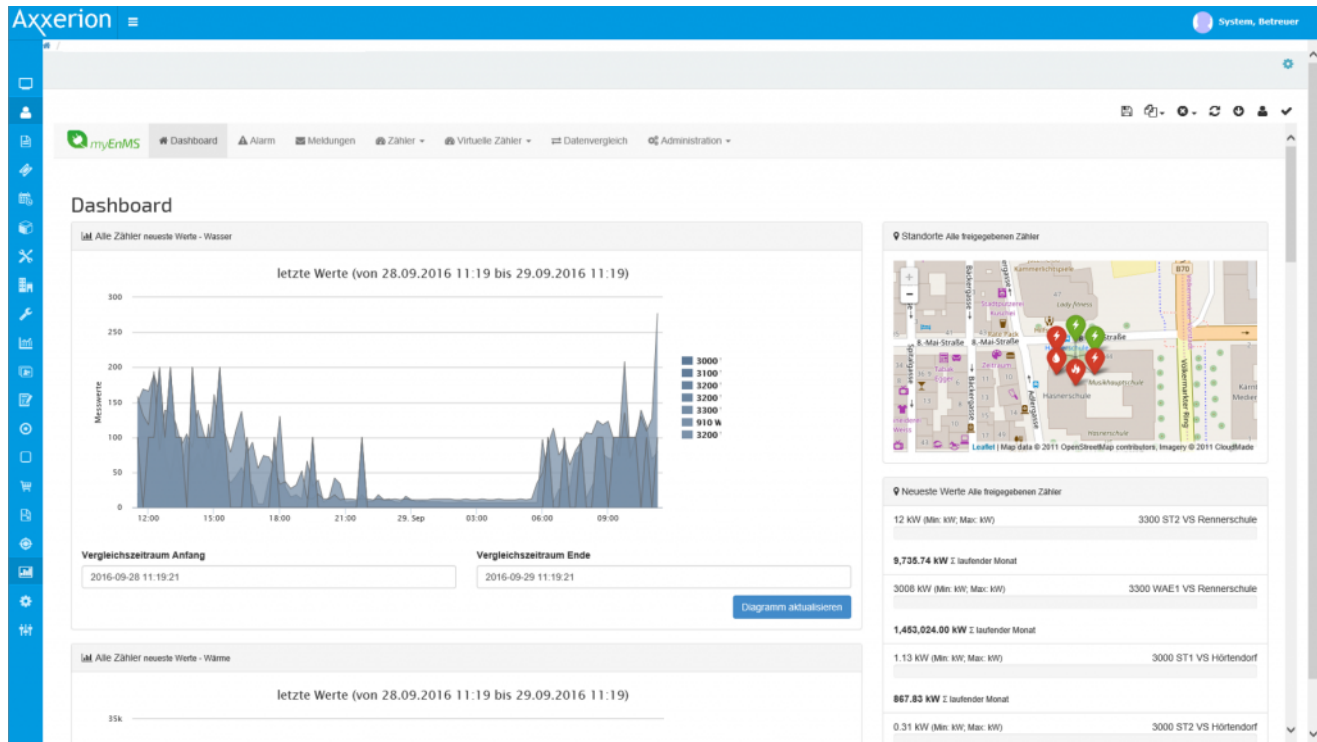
Axxerion ≡

System, Betreuer

myEnMS Dashboard Alarm Meldungen Zähler Virtuelle Zähler Datenvergleich Administration

Dashboard

Alle Zähler neueste Werte - Wasser

letzte Werte (von 28.09.2016 11:19 bis 29.09.2016 11:19)

300
250
200
150
100
50
0

Messwerte

12:00 15:00 18:00 21:00 29. Sep 03:00 06:00 09:00

3000
3100
3200
3200
3300
910 W
3200

Vergleichszeitraum Anfang
2016-09-28 11:19:21

Vergleichszeitraum Ende
2016-09-29 11:19:21

Diagramm aktualisieren

Alle Zähler neueste Werte - Wärme

letzte Werte (von 28.09.2016 11:19 bis 29.09.2016 11:19)

35k

Standorte Alle freigegebenen Zähler

8.-Mai-Straße 8.-Mai-Straße Bäckergasse Hasnerschule Musikhauptschule Völkermarkter Ring B70 Lady Ivess

Leaflet | Map data © 2011 OpenStreetMap contributors, Imagery © 2011 CloudMade

Neueste Werte Alle freigegebenen Zähler

12 kW (Min: kW; Max: kW) 3300 ST2 VS Rennerschule

9,735.74 kW Σ laufender Monat

3008 kW (Min: kW; Max: kW) 3300 WAE1 VS Rennerschule

1,453,024.00 kW Σ laufender Monat

1.13 kW (Min: kW; Max: kW) 3000 ST1 VS Hörtendorf

867.83 kW Σ laufender Monat

0.31 kW (Min: kW; Max: kW) 3000 ST2 VS Hörtendorf